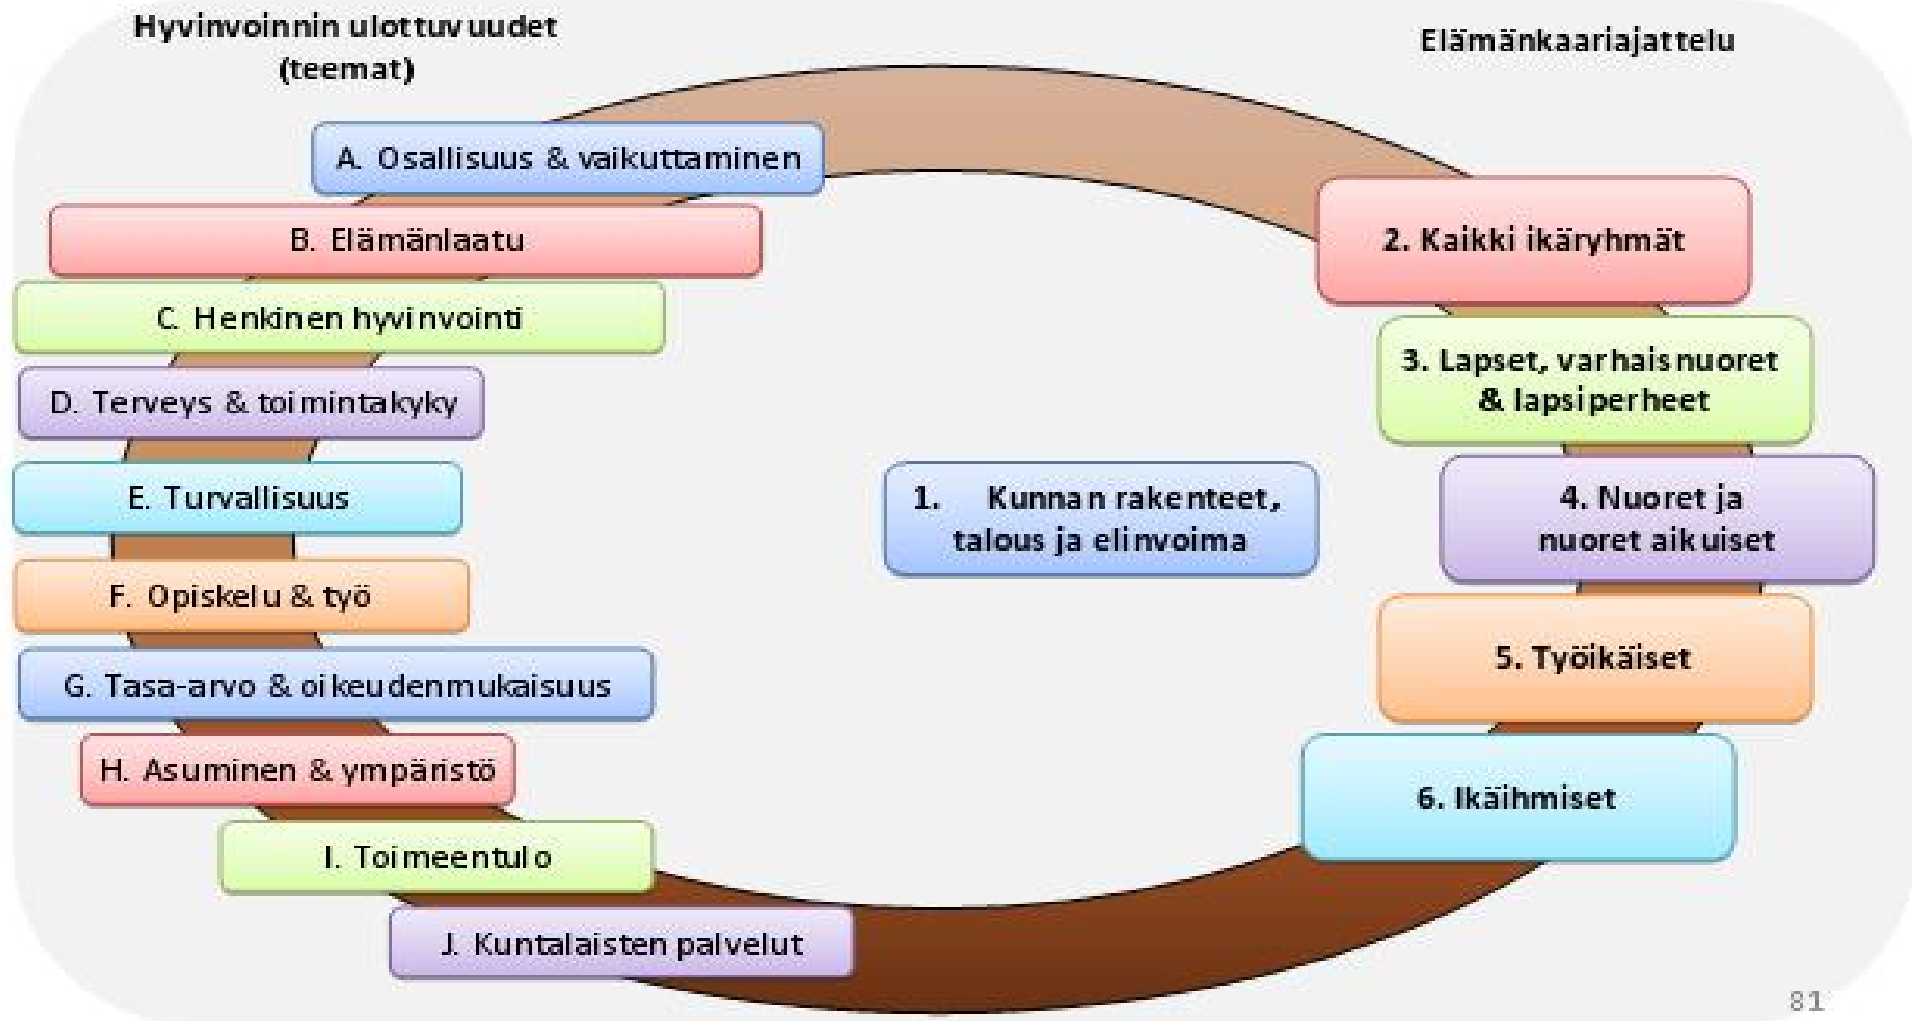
Hyvinvoinnin ulottuvuudet (teemat)

Elämänkaariajattelu

A. Osallisuus & vaikuttaminen

B. Elämänlaatu

C. Henkinen hyvinvointi

D. Terveys & toimintakyky

E. Turvallisuus

F. Opiskelu & työ

G. Tasa-arvo & oikeudenmukaisuus

H. Asuminen & ympäristö

I. Toimeentulo

J. Kuntalaisten palvelut

1. Kunnan rakenteet, talous ja elinvoima

2. Kaikki ikäryhmät

3. Lapset, varhaisnuoret & lapsiperheet

4. Nuoret ja nuoret aikuiset

5. Työikäiset

6. Ikäihmiset

81